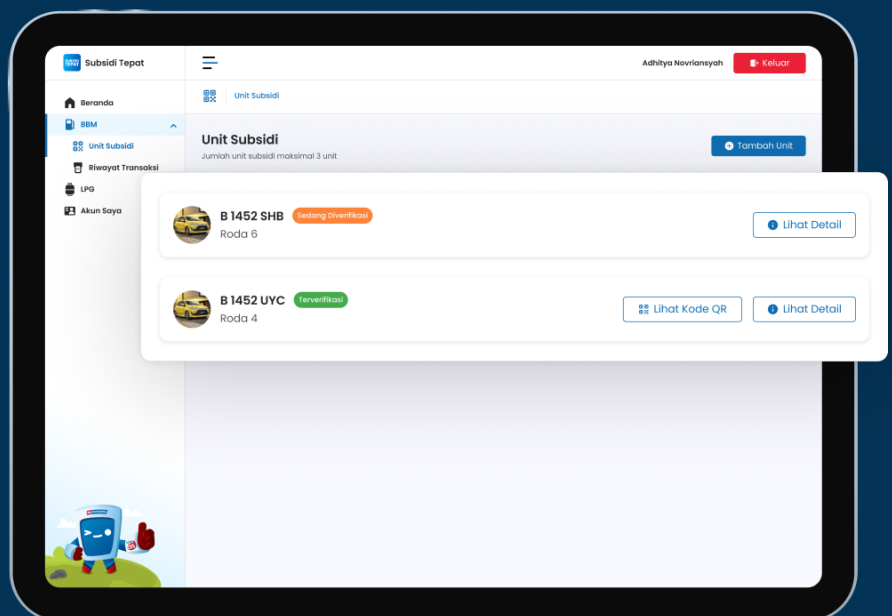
Subsidi Tepat

Adhitya Novriansyah

Keluar

Beranda

BBM

Unit Subsidi

Riwayat Transaksi

LPG

Akun Saya

Unit Subsidi

Unit Subsidi

Jumlah unit subsidi maksimal 3 unit

Tambah Unit

B 1452 SHB Sedang Diverifikasi

Roda 6

Lihat Detail

B 1452 UYC Terverifikasi

Roda 4

Lihat Kode QR

Lihat Detail